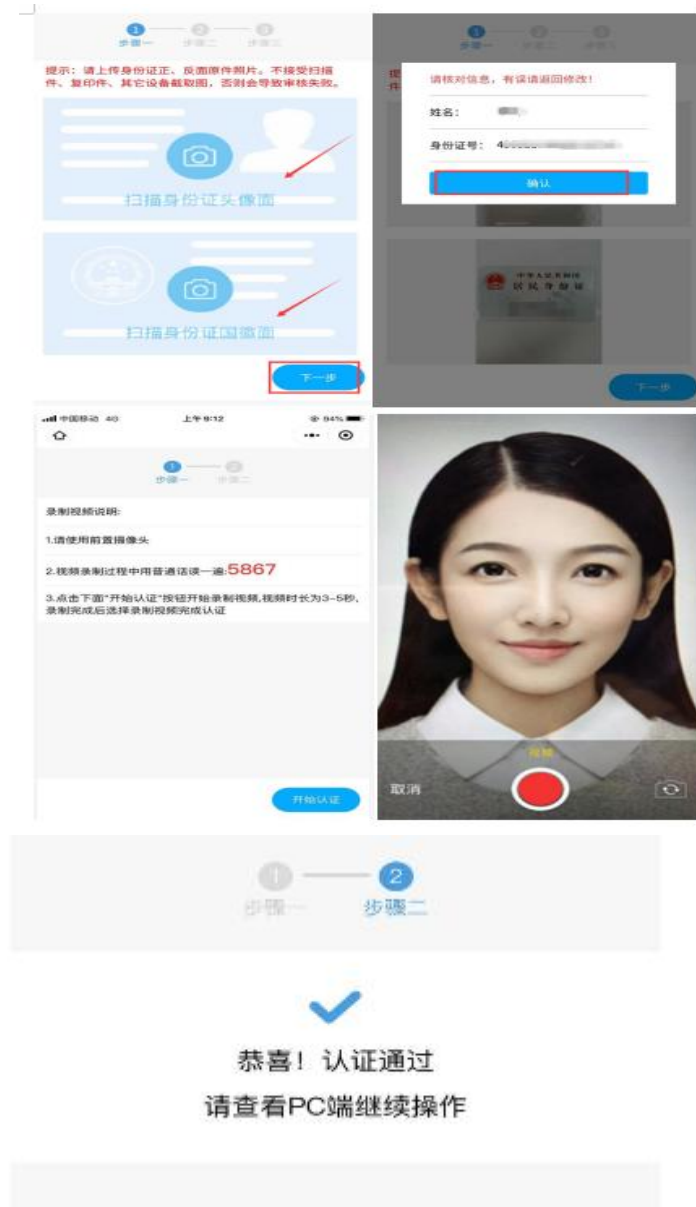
1 2 3
步骤一 步骤二 步骤三

提示：请上传身份证正、反面原件照片，不接受扫描件、复印件、其它设备截取图，否则会导致审核失败。

扫描身份证头像面

扫描身份证国徽面

下一步

1 2 3
步骤一 步骤二 步骤三

请核对信息，有误请返回修改！

姓名：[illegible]

身份证号：4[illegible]

确认

中华人民共和国
居民身份证

下一步

中国移动 4G 上午9:12 94%

1 2
步骤一 步骤二

录制视频说明：

1.请使用前置摄像头

2.视频录制过程中用普通话读一遍:5867

3.点击下面"开始认证"按钮开始录制视频,视频时长为3~5秒,录制完成后选择录制视频完成认证

开始认证

视频

取消

1 2
步骤一 步骤二

恭喜！认证通过
请查看PC端继续操作